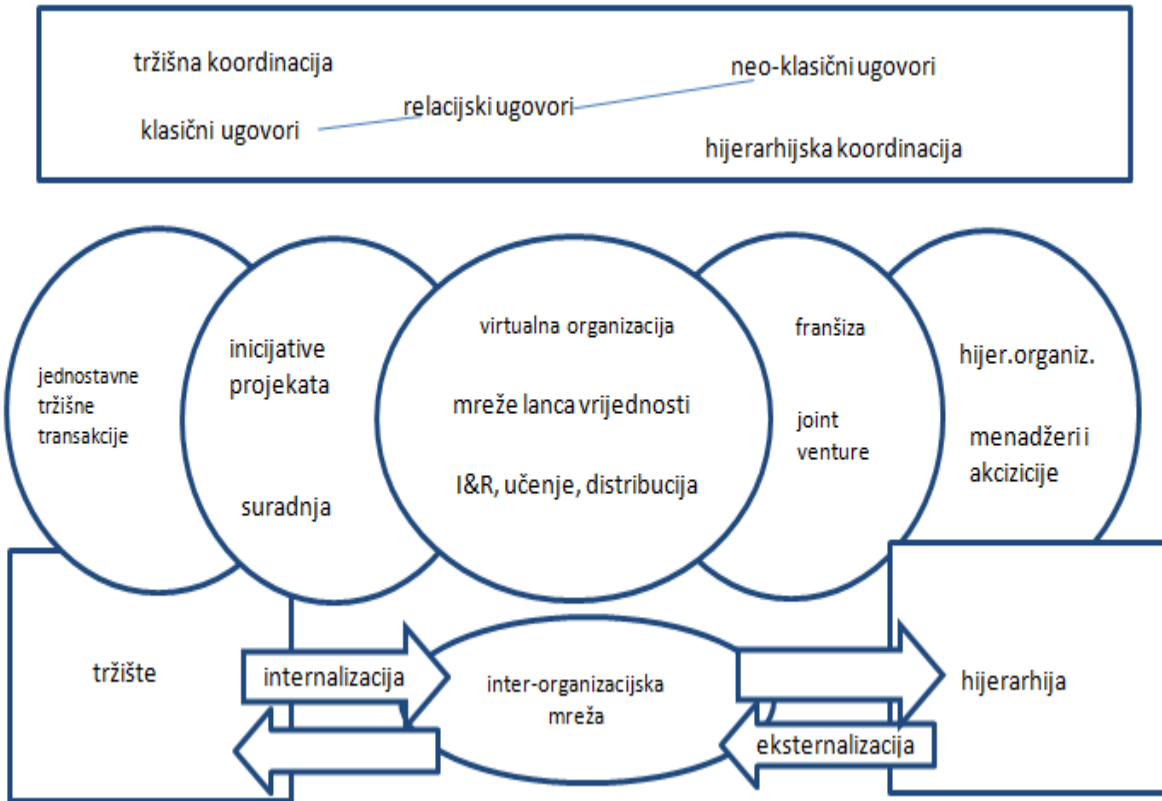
tržišna koordinacija

neo-klasični ugovori

relacijski ugovori

klasični ugovori

hijerarhijska koordinacija

jednostavne tržišne transakcije

inicijative projekata

suradnja

virtualna organizacija

mreže lanca vrijednosti

I&R, učenje, distribucija

franšiza

joint venture

hijer.organiz.

menadžeri i akcizicije

tržište

internalizacija

inter-organizacijska mreža

hijerarhija

eksternalizacija